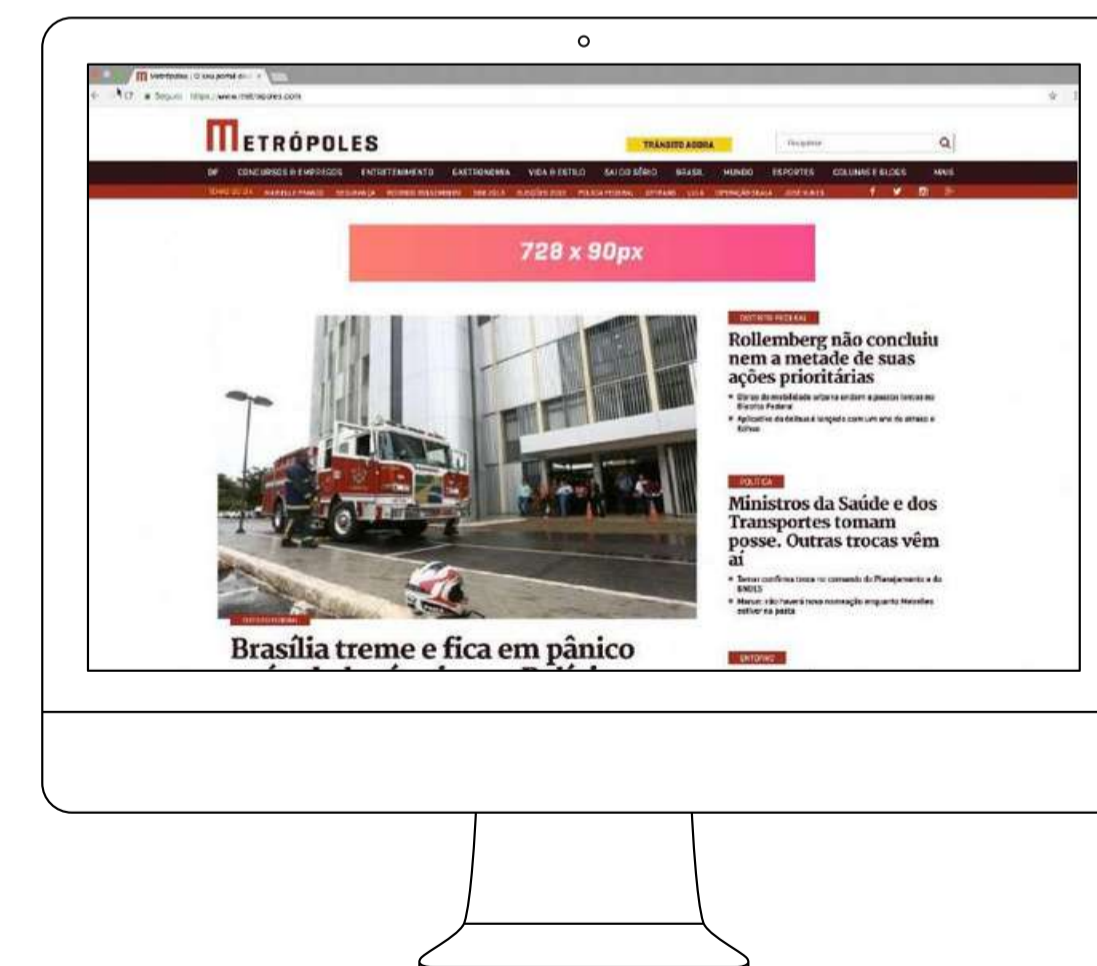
Metrópoles | O seu portal d... ×

Seguro https://www.metropoles.com

METRÓPOLES

TRÂNSITO AGORA

Pesquisar

DF CONCURSOS E EMPREGOS ENTRETENIMENTO GASTRONOMIA VIDA E ESTILO SAI DO SÉRIO BRASIL MUNDO ESPORTES COLUNAS E BLOGS MAIS

TEMAS DO DIA MARIELLE FRANCO SEGURANÇA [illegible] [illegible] ELEIÇÕES 2018 POLÍCIA FEDERAL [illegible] LULA OPERAÇÃO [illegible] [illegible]

728 x 90px

DISTRITO FEDERAL

Rollemberg não concluiu nem a metade de suas ações prioritárias

Obras de mobilidade urbana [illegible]

Aplicativo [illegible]

POLÍTICA

Ministros da Saúde e dos Transportes tomam posse. Outras trocas vêm aí

Temer confirma troca no comando do Planejamento e do BNDES

Marun: não haverá nova nomeação enquanto Meirelles estiver na pasta

DISTRITO FEDERAL

Brasília treme e fica em pânico

ENTORNO